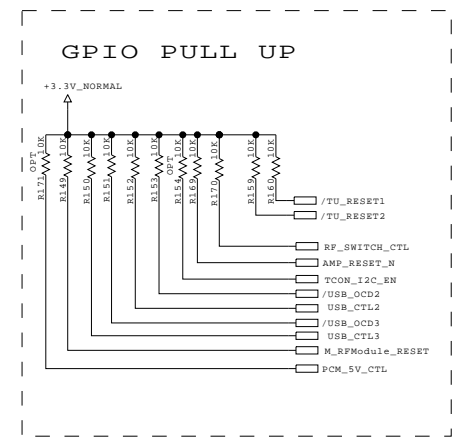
GPIO PULL UP

+3.3V_NORMAL

OPT 10K R171
10K R149
10K R150
10K R151
10K R152
10K R153
OPT 10K R154
10K R169
10K R170
10K R159
10K R160

/TU_RESET1
/TU_RESET2
RF_SWITCH_CTL
AMP_RESET_N
TCON_I2C_EN
/USB_OCD2
USB_CTL2
/USB_OCD3
USB_CTL3
M_RFModule_RESET
PCM_5V_CTL